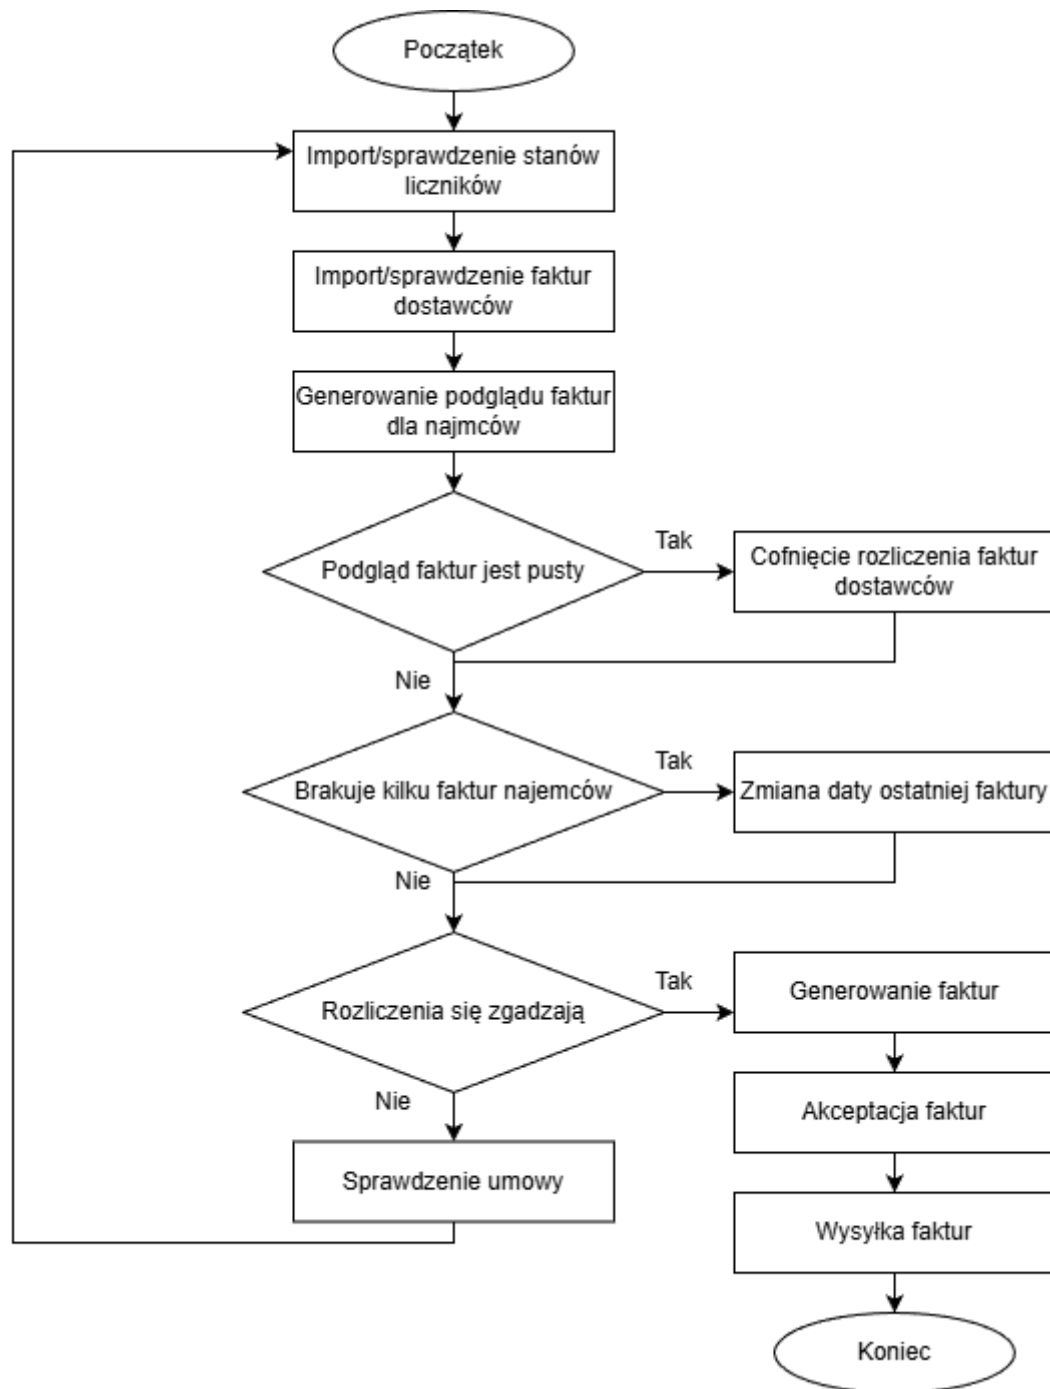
Początek

Import/sprawdzenie stanów liczników

Import/sprawdzenie faktur dostawców

Generowanie podglądu faktur dla najmców

Podgląd faktur jest pusty

Tak

Cofnięcie rozliczenia faktur dostawców

Nie

Brakuje kilku faktur najemców

Tak

Zmiana daty ostatniej faktury

Nie

Rozliczenia się zgadzają

Tak

Generowanie faktur

Nie

Akceptacja faktur

Sprawdzenie umowy

Wysyłka faktur

Koniec